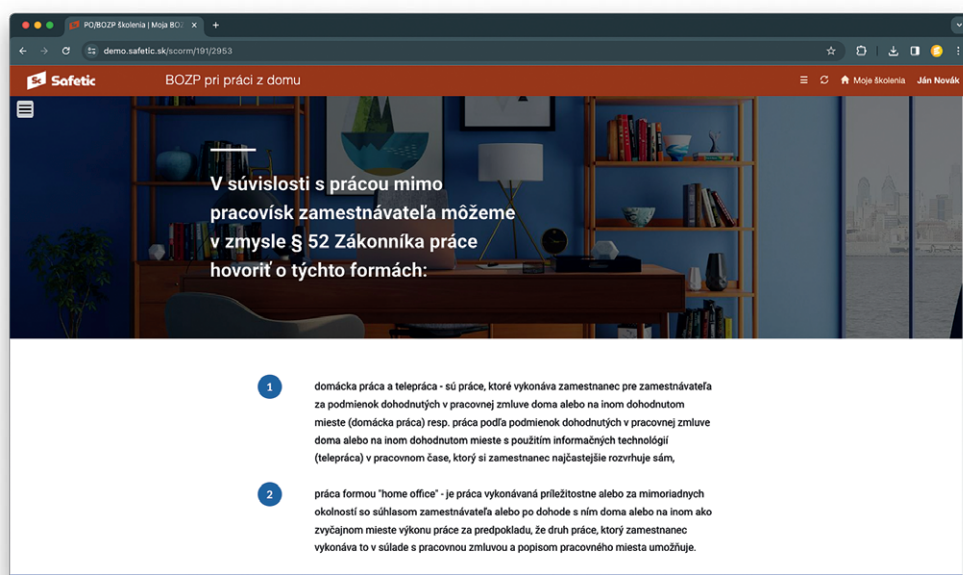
PO/BOZP školenia | Moja BO

demo.safetic.sk/scorm/191/2953

Safetic

BOZP pri práci z domu

Moje školenia Ján Novák

V súvislosti s prácou mimo pracovísk zamestnávateľa môžeme v zmysle § 52 Zákonníka práce hovoriť o týchto formách:

1

domácka práca a telepráca - sú práce, ktoré vykonáva zamestnanec pre zamestnávateľa za podmienok dohodnutých v pracovnej zmluve doma alebo na inom dohodnutom mieste (domácka práca) resp. práca podľa podmienok dohodnutých v pracovnej zmluve doma alebo na inom dohodnutom mieste s použitím informačných technológií (telepráca) v pracovnom čase, ktorý si zamestnanec najčastejšie rozvrhuje sám,

2

práca formou "home office" - je práca vykonávaná príležitostne alebo za mimoriadnych okolností so súhlasom zamestnávateľa alebo po dohode s ním doma alebo na inom ako zvyčajnom mieste výkonu práce za predpokladu, že druh práce, ktorý zamestnanec vykonáva to v súlade s pracovnou zmluvou a popisom pracovného miesta umožňuje.